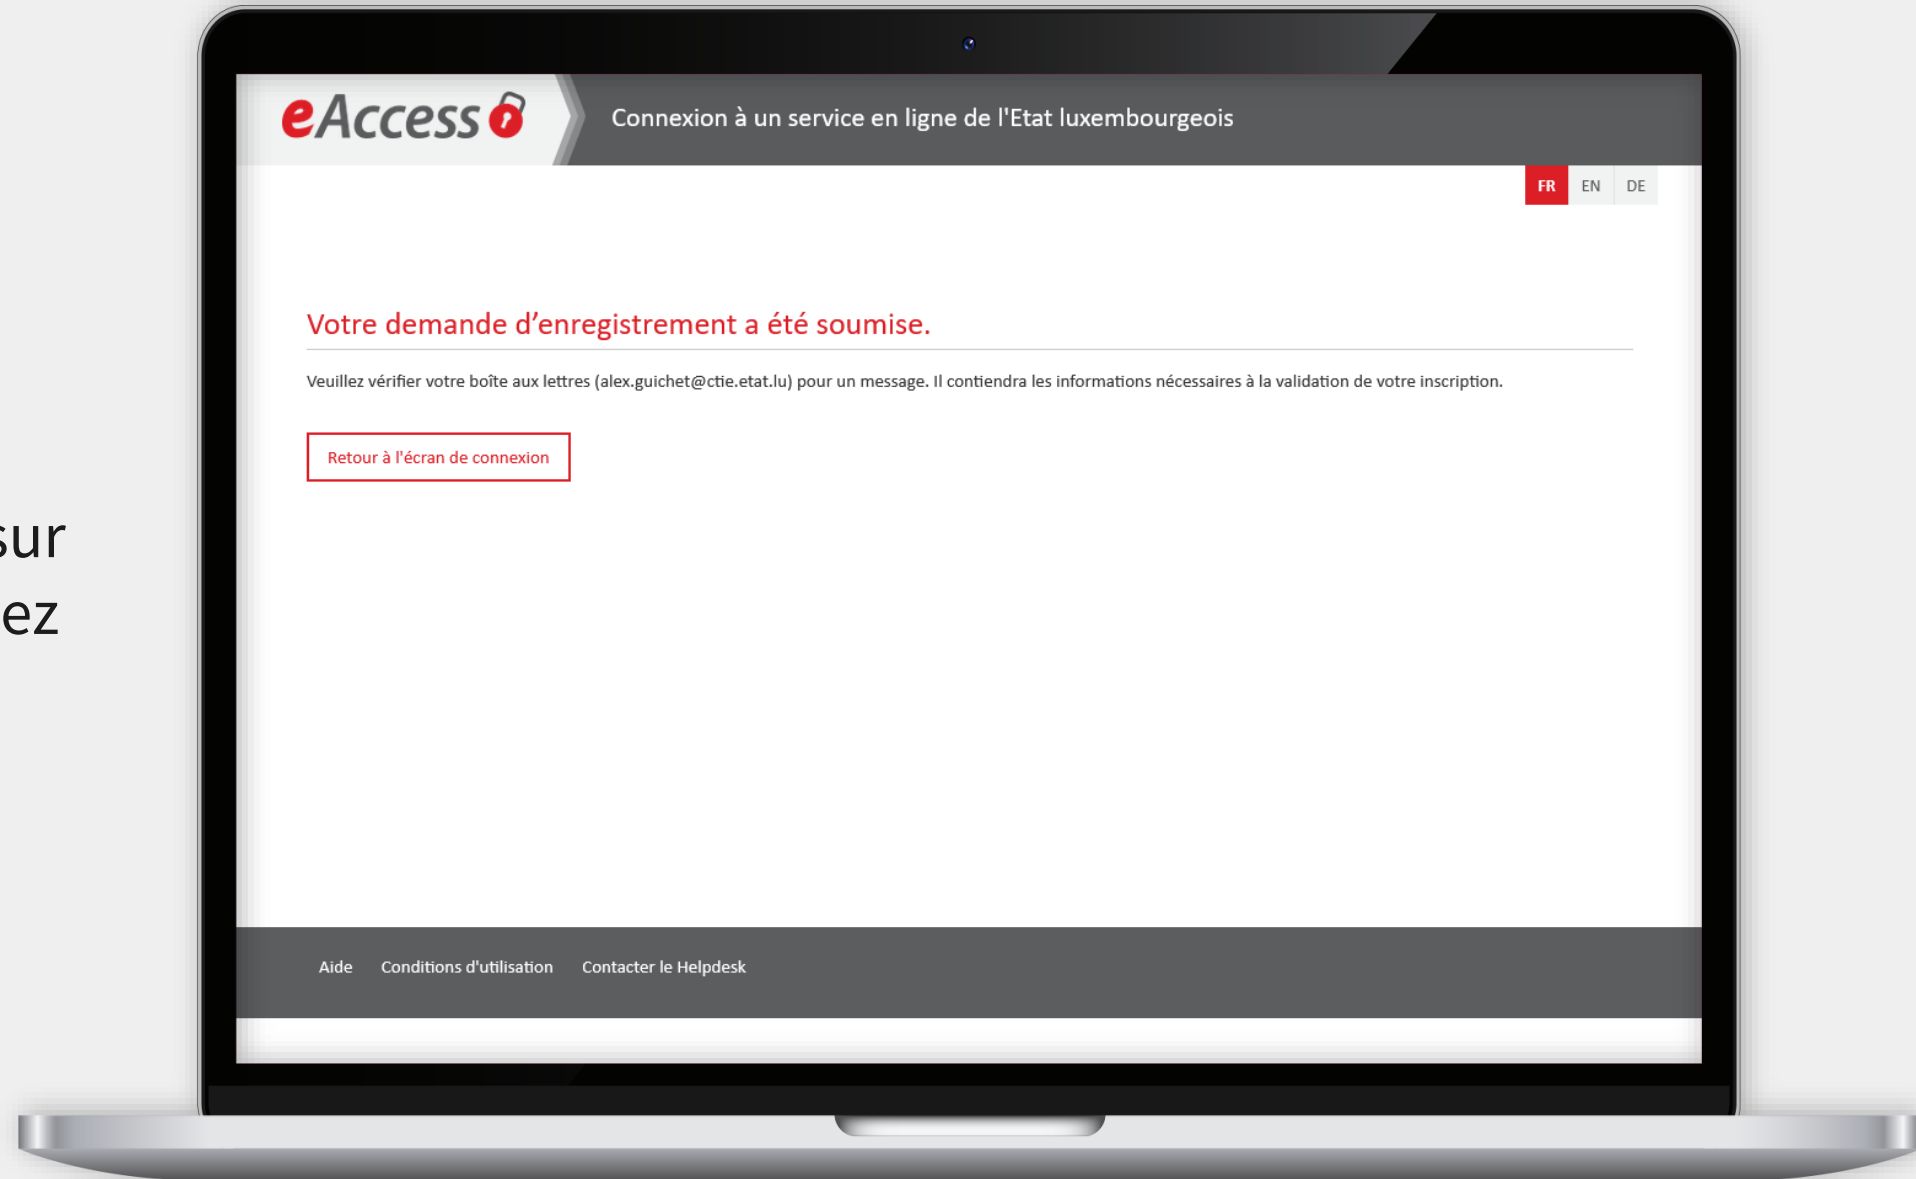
sur
ez

eAccess

Connexion à un service en ligne de l'Etat luxembourgeois

FR EN DE

Votre demande d'enregistrement a été soumise.

Veuillez vérifier votre boîte aux lettres (alex.guichet@ctie.etat.lu) pour un message. Il contiendra les informations nécessaires à la validation de votre inscription.

Retour à l'écran de connexion

Aide Conditions d'utilisation Contacter le Helpdesk